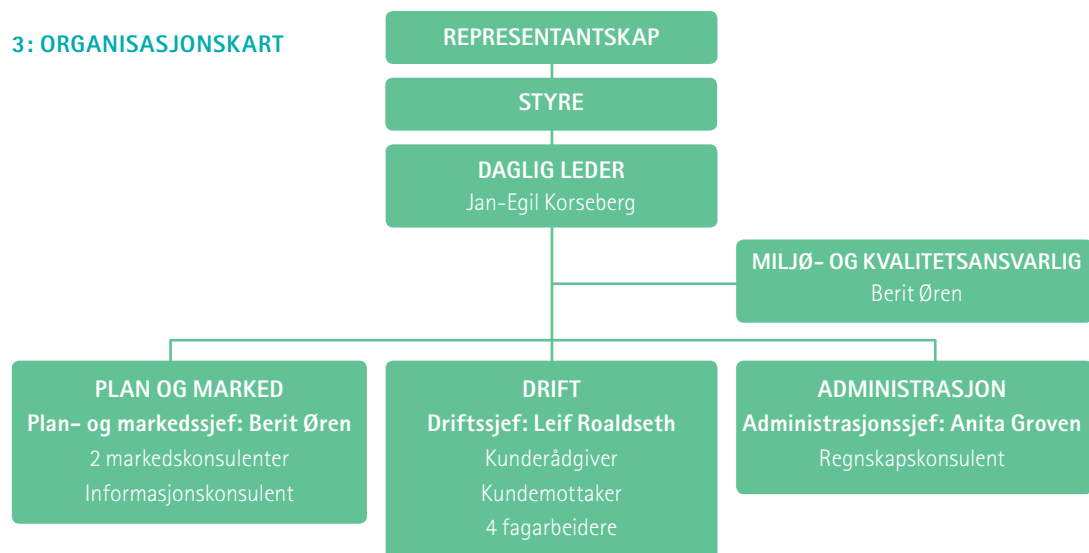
3: ORGANISASJONSKART

REPRESENTANTSKAP

STYRE

DAGLIG LEDER
Jan-Egil Korseberg

MILJØ- OG KVALITETSANSVARLIG
Berit Øren

PLAN OG MARKED
Plan- og markedssjef: Berit Øren
2 markedskonsulenter
Informasjonskonsulent

DRIFT
Driftssjef: Leif Roaldseth
Kunderådgiver
Kundemottaker
4 fagarbeidere

ADMINISTRASJON
Administrasjonssjef: Anita Groven
Regnskapskonsulent